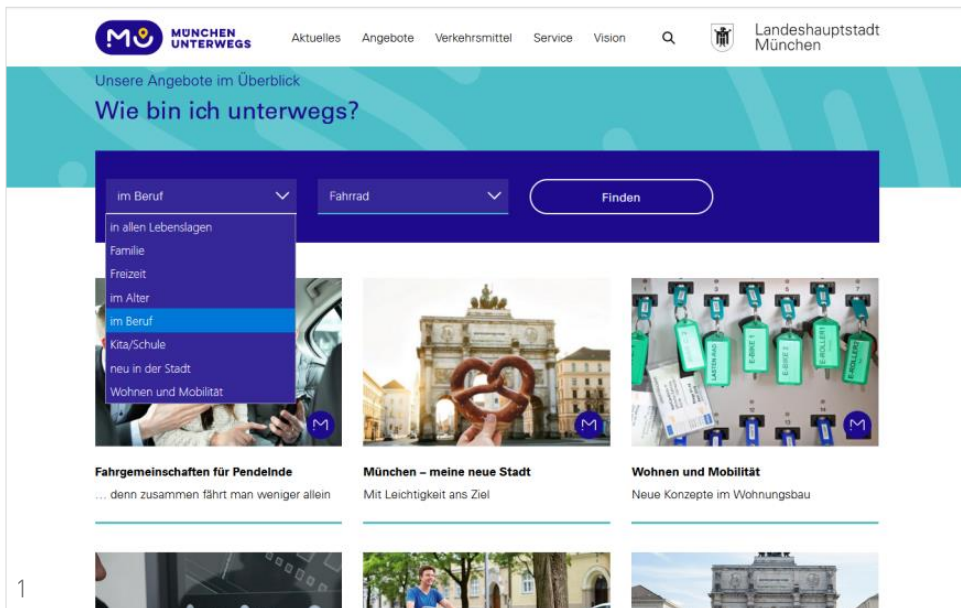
MÜNCHEN UNTERWEGS

Aktuelles Angebote Verkehrsmittel Service Vision

Landeshauptstadt München

Unsere Angebote im Überblick

Wie bin ich unterwegs?

im Beruf

Fahrrad

Finden

in allen Lebenslagen
Familie
Freizeit
im Alter
im Beruf
Kita/Schule
neu in der Stadt
Wohnen und Mobilität

E-BIKE 1
E-BIKE 2
E-ROLLER 1
E-ROLLER 2
LASTEN RAD

Fahrgemeinschaften für Pendelnde
… denn zusammen fährt man weniger allein

München – meine neue Stadt
Mit Leichtigkeit ans Ziel

Wohnen und Mobilität
Neue Konzepte im Wohnungsbau

1